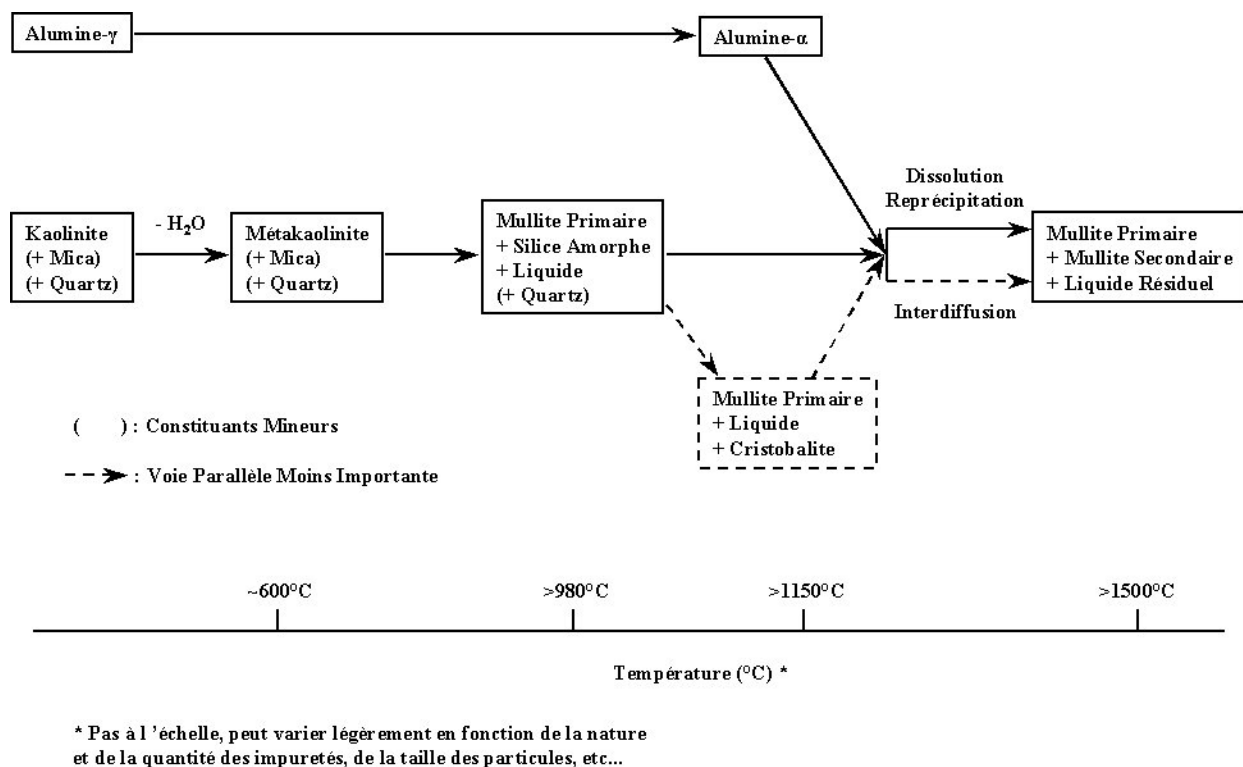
Alumine-γ

Alumine-α

Dissolution
Reprécipitation

Kaolinite
(+ Mica)
(+ Quartz)

- $H_2O$

Métakaolinite
(+ Mica)
(+ Quartz)

Mullite Primaire
+ Silice Amorphe
+ Liquide
(+ Quartz)

Mullite Primaire
+ Mullite Secondaire
+ Liquide Résiduel

Interdiffusion

Mullite Primaire
+ Liquide
+ Cristobalite

( ) : Constituants Mineurs

: Voie Parallèle Moins Importante

~600°C

>980°C

>1150°C

>1500°C

Température (°C) *

* Pas à l 'échelle, peut varier légèrement en fonction de la nature et de la quantité des impuretés, de la taille des particules, etc...